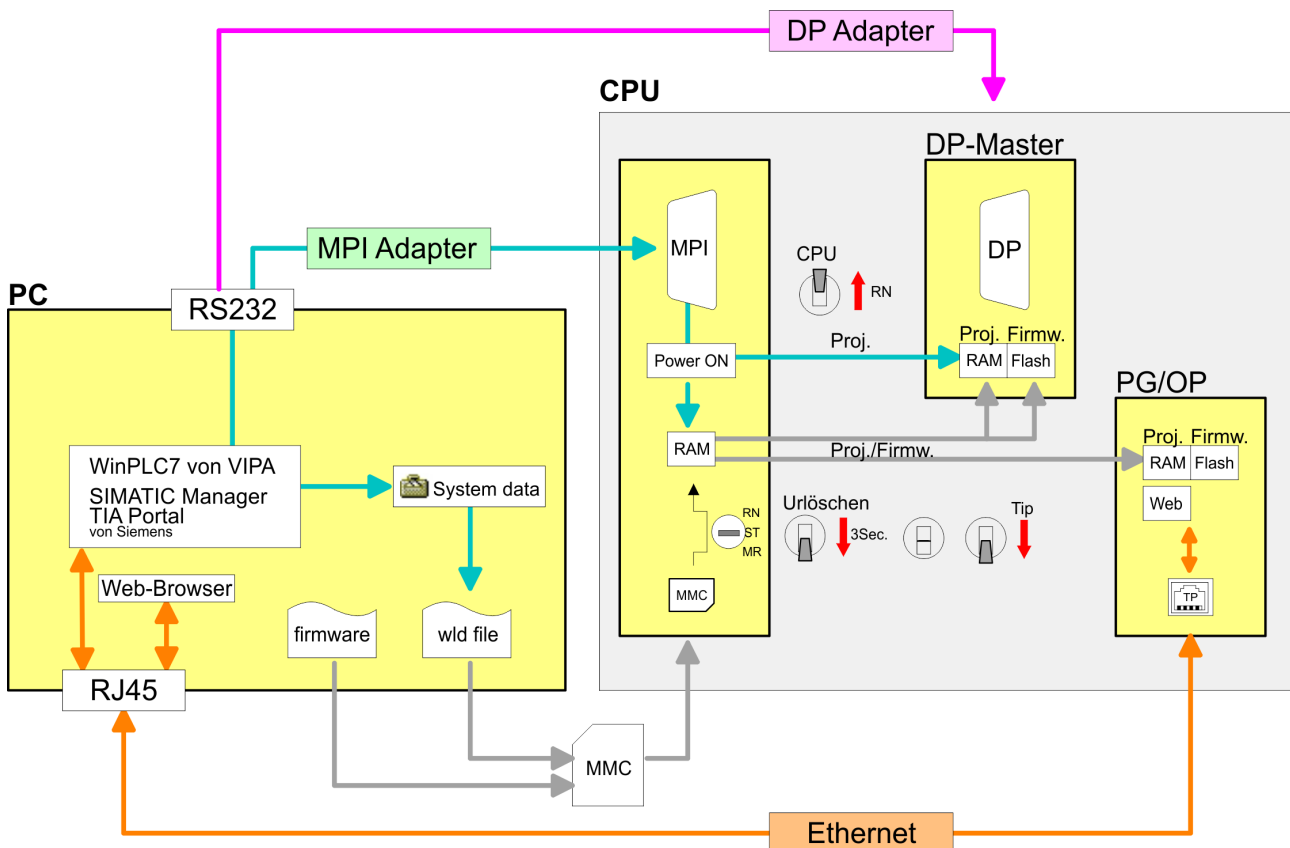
DP Adapter

CPU

DP-Master

MPI Adapter

MPI

CPU

RN

DP

PC

RS232

Proj.

Proj. Firmw.

Power ON

RAM Flash

PG/OP

RAM

Proj./Firmw.

Proj. Firmw.

RAM Flash

WinPLC7 von VIPA
SIMATIC Manager
TIA Portal
von Siemens

System data

Urlöschen

Tip

RN
ST
MR

3Sec.

Web

Web-Browser

MMC

TP

firmware

wld file

RJ45

MMC

Ethernet